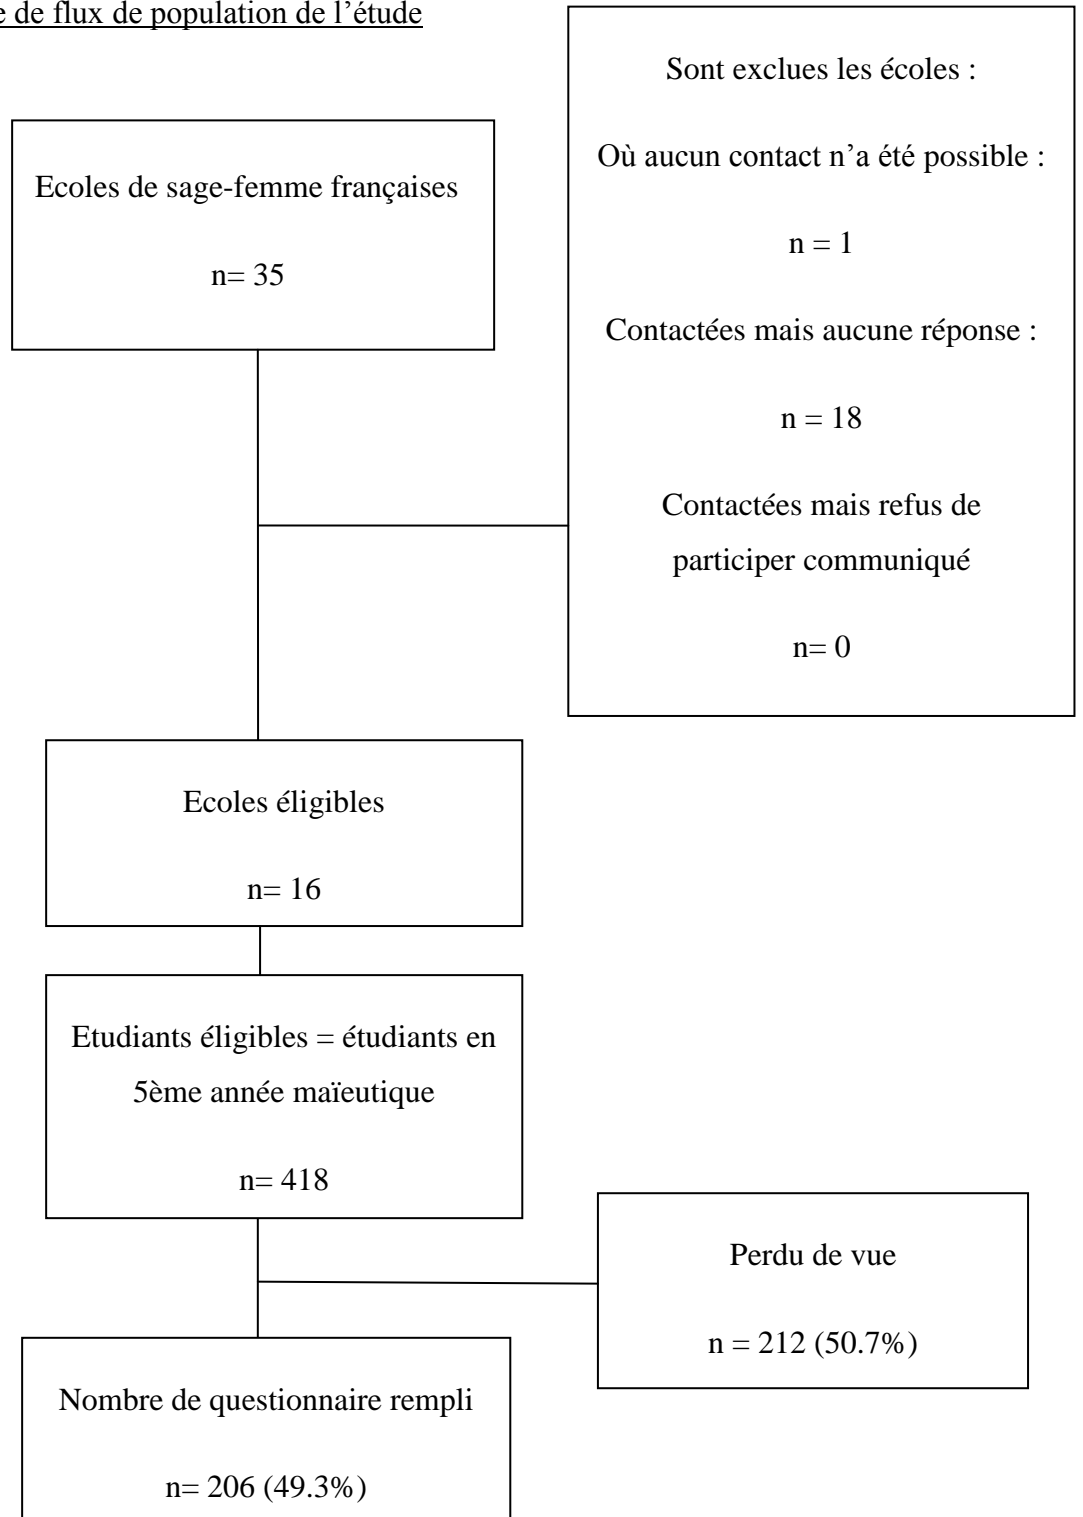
e de flux de population de l’étude

Ecoles de sage-femme françaises

n= 35

Sont exclues les écoles :

Où aucun contact n’a été possible :

n = 1

Contactées mais aucune réponse :

n = 18

Contactées mais refus de participer communiqué

n= 0

Ecoles éligibles

n= 16

Etudiants éligibles = étudiants en 5ème année maïeutique

n= 418

Perdu de vue

n = 212 (50.7%)

Nombre de questionnaire rempli

n= 206 (49.3%)